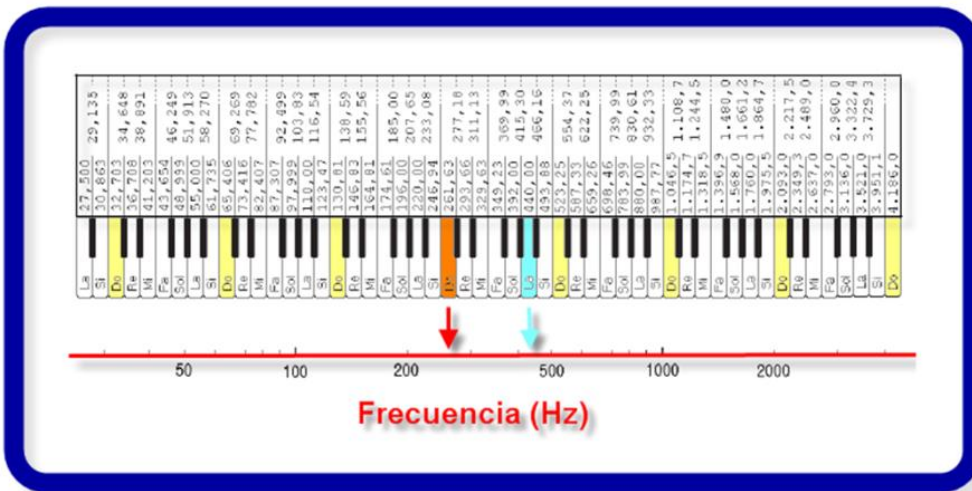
| 27,500 | 30,863 | 32,703 | 36,708 | 41,203 | 43,654 | 48,999 | 55,000 | 61,735 | 65,406 | 73,416 | 82,407 | 87,307 | 97,999 | 110,00 | 123,47 | 130,81 | 146,83 | 164,81 | 174,61 | 196,00 | 220,00 | 246,94 | 261,63 | 293,66 | 329,63 | 349,23 | 392,00 | 440,00 | 493,88 | 523,25 | 587,33 | 659,26 | 698,46 | 783,99 | 880,00 | 987,77 | 1.046,5 | 1.174,7 | 1.318,5 | 1.396,9 | 1.568,0 | 1.760,0 | 1.975,5 | 2.093,0 | 2.349,3 | 2.637,0 | 2.793,0 | 3.136,0 | 3.520,0 | 3.951,1 | 4.186,0 |
|---|---|---|---|---|---|---|---|---|---|---|---|---|---|---|---|---|---|---|---|---|---|---|---|---|---|---|---|---|---|---|---|---|---|---|---|---|---|---|---|---|---|---|---|---|---|---|---|---|---|---|---|
| La | Si | Do | Re | Mi | Fa | Sol | La | Si | Do | Re | Mi | Fa | Sol | La | Si | Do | Re | Mi | Fa | Sol | La | Si | Do | Re | Mi | Fa | Sol | La | Si | Do | Re | Mi | Fa | Sol | La | Si | Do | Re | Mi | Fa | Sol | La | Si | Do | Re | Mi | Fa | Sol | La | Si | Do |

29,135 34,648 38,891 46,249 51,913 58,270 69,269 77,782 92,499 103,83 116,54 138,59 155,56 185,00 207,65 233,08 277,18 311,13 369,99 415,30 466,16 554,37 622,25 739,99 830,61 932,33 1.108,7 1.244,5 1.480,0 1.661,2 1.864,7 2.217,5 2.489,0 2.960,0 3.322,4 3.729,3

50 100 200 500 1000 2000

Frecuencia (Hz)